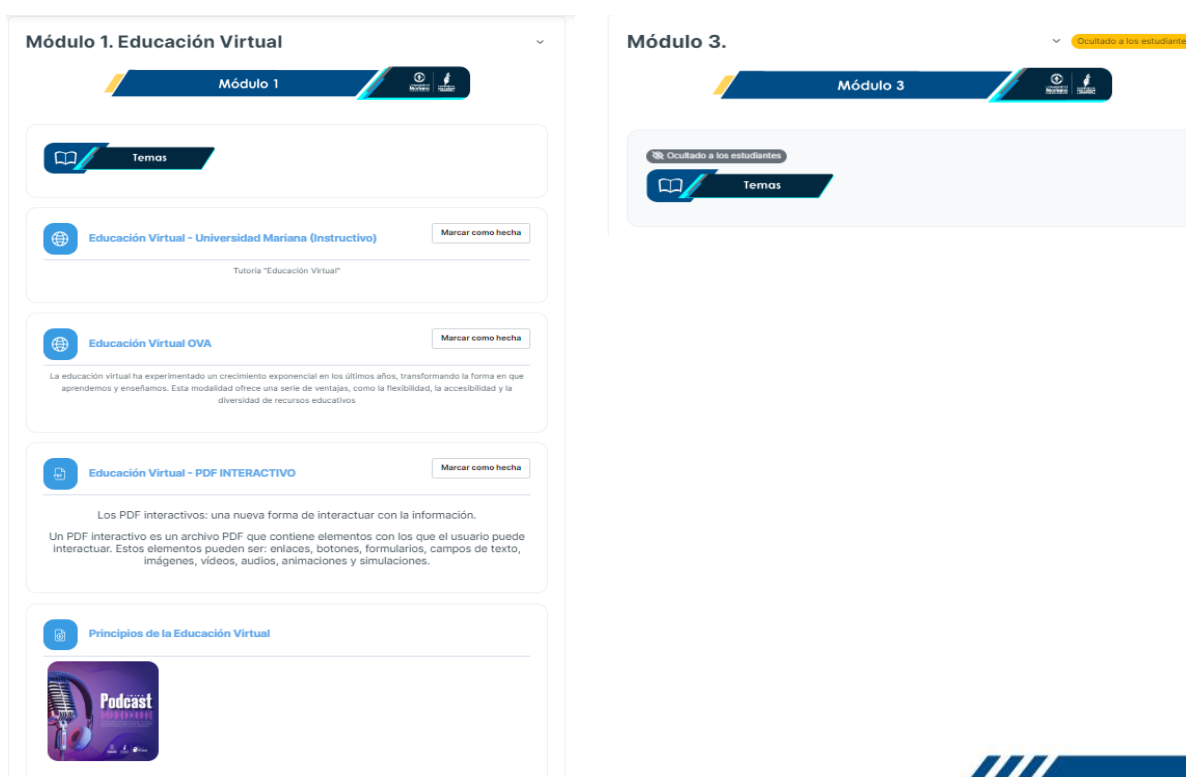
Módulo 1. Educación Virtual

Módulo 1

Temas

Educación Virtual - Universidad Mariana (Instructivo)

Marcar como hecha

Tutoría "Educación Virtual"

Educación Virtual OVA

Marcar como hecha

La educación virtual ha experimentado un crecimiento exponencial en los últimos años, transformando la forma en que aprendemos y enseñamos. Esta modalidad ofrece una serie de ventajas, como la flexibilidad, la accesibilidad y la diversidad de recursos educativos

Educación Virtual - PDF INTERACTIVO

Marcar como hecha

Los PDF interactivos: una nueva forma de interactuar con la información.

Un PDF interactivo es un archivo PDF que contiene elementos con los que el usuario puede interactuar. Estos elementos pueden ser: enlaces, botones, formularios, campos de texto, imágenes, videos, audios, animaciones y simulaciones.

Principios de la Educación Virtual

Podcast

Módulo 3.

Ocultado a los estudiantes

Módulo 3

Ocultado a los estudiantes

Temas